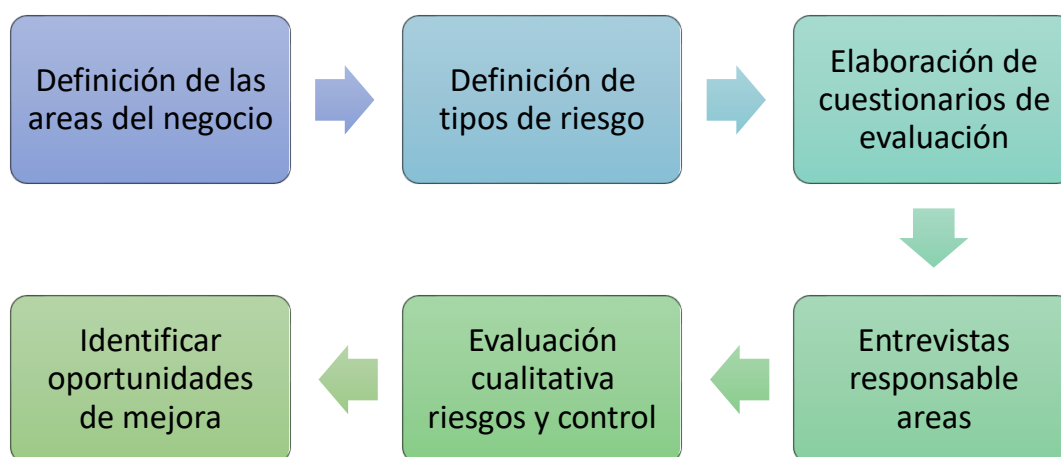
Definición de las areas del negocio

Definición de tipos de riesgo

Elaboración de cuestionarios de evaluación

Entrevistas responsable areas

Evaluación cualitativa riesgos y control

Identificar oportunidades de mejora